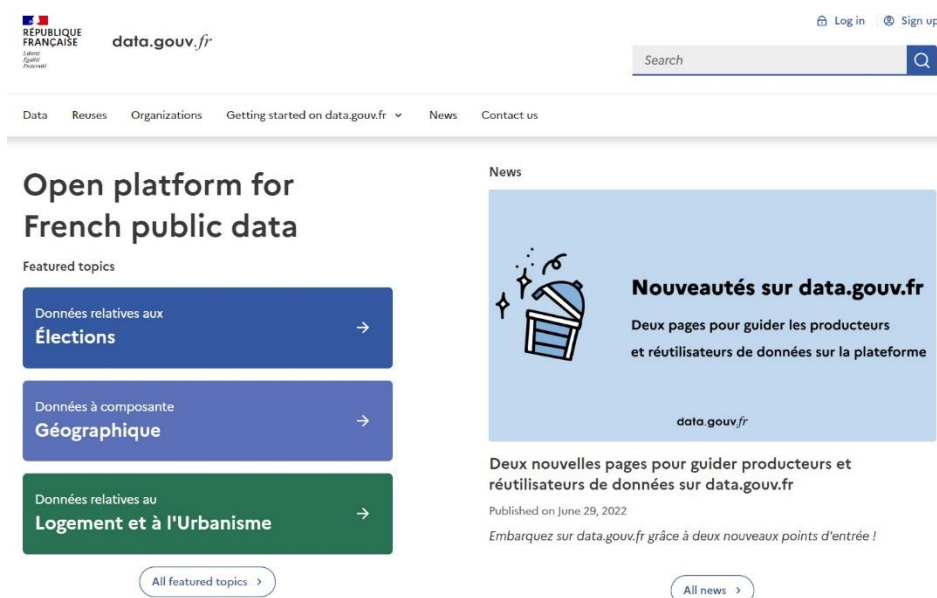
RÉPUBLIQUE FRANÇAISE
Liberté
Égalité
Fraternité

data.gouv.fr

Log in   Sign up

Search

Data   Reuses   Organizations   Getting started on data.gouv.fr   News   Contact us

Open platform for French public data

Featured topics

Données relatives aux
Élections

Données à composante
Géographique

Données relatives au
Logement et à l'Urbanisme

All featured topics ›

News

Nouveautés sur data.gouv.fr

Deux pages pour guider les producteurs et réutilisateurs de données sur la plateforme

data.gouv.fr

Deux nouvelles pages pour guider producteurs et réutilisateurs de données sur data.gouv.fr

Published on June 29, 2022

Embarquez sur data.gouv.fr grâce à deux nouveaux points d'entrée !

All news ›